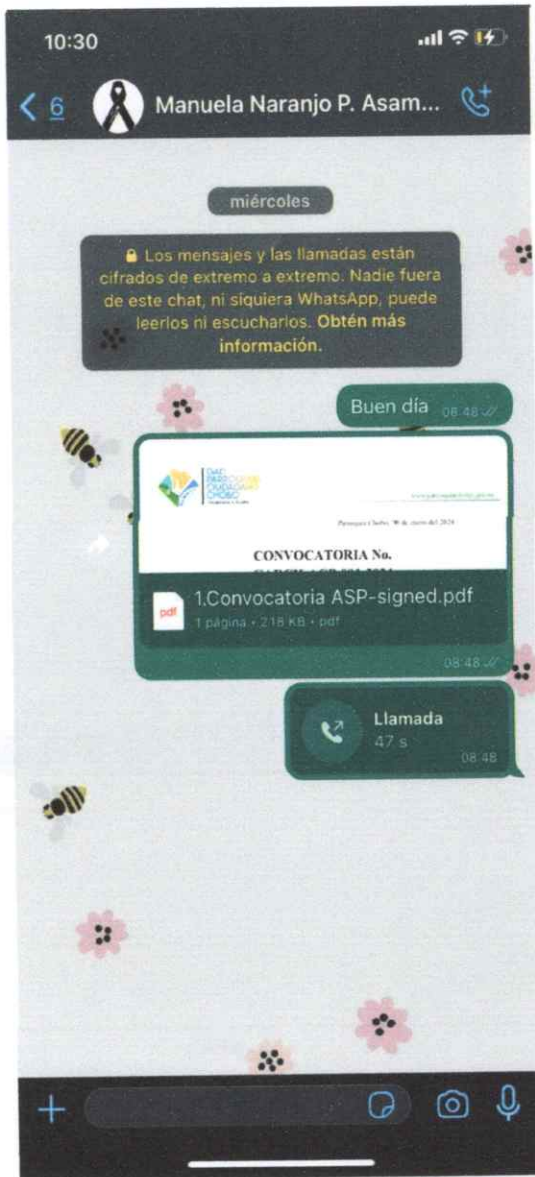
10:30

< 6 Manuela Naranjo P. Asam...

miércoles

🔒 Los mensajes y las llamadas están cifrados de extremo a extremo. Nadie fuera de este chat, ni siquiera WhatsApp, puede leerlos ni escucharlos. Obtén más información.

Buen día 08:48

GAD PARROQUIAL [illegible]

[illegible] de enero del 2024

CONVOCATORIA No.
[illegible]

pdf 1.Convocatoria ASP-signed.pdf
1 página • 218 KB • pdf
08:48

Llamada
47 s
08:48